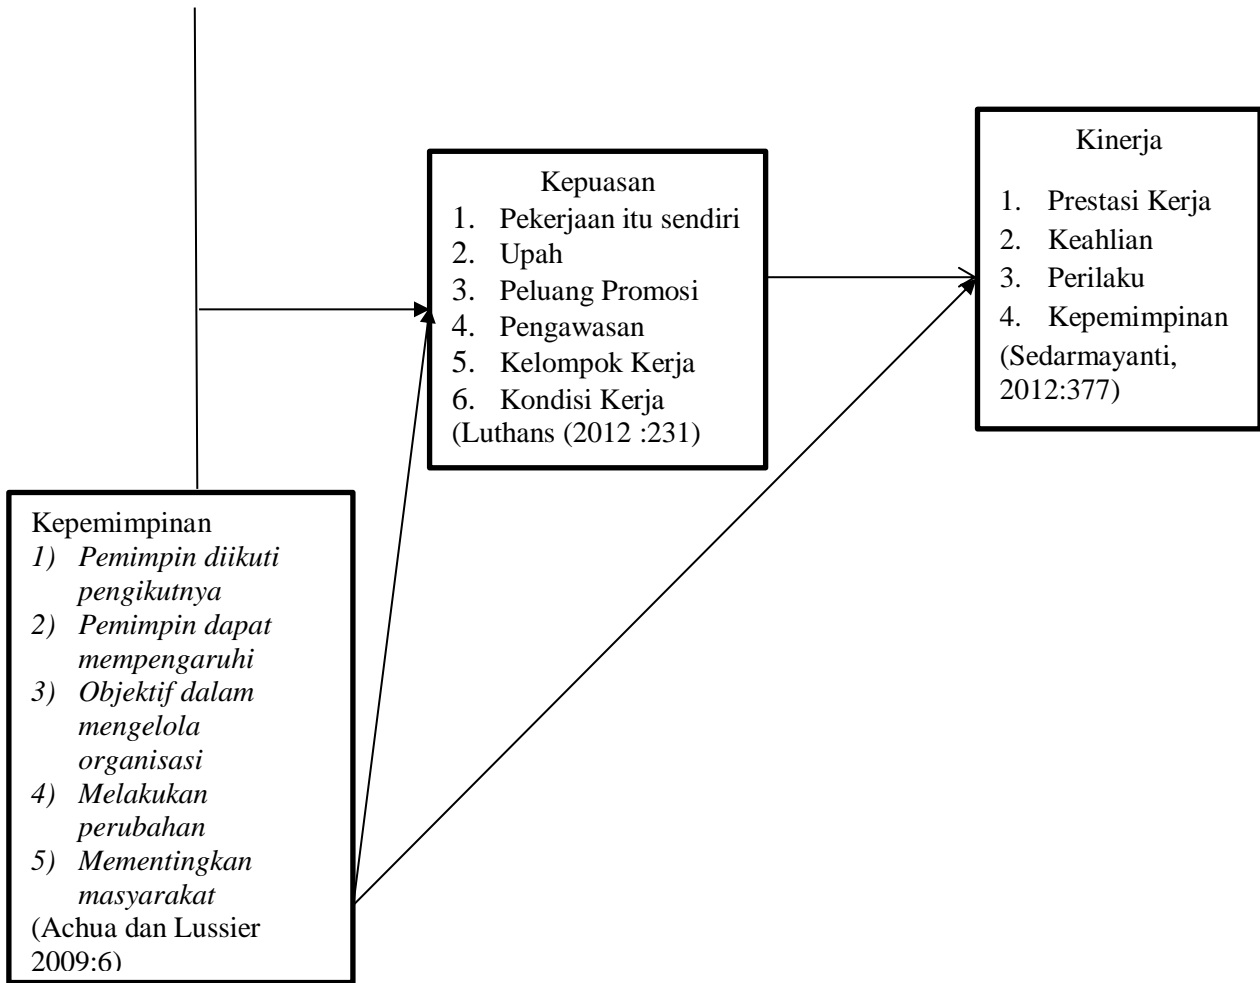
Kinerja
1. Prestasi Kerja
2. Keahlian
3. Perilaku
4. Kepemimpinan
(Sedarmayanti, 2012:377)

Kepuasan
1. Pekerjaan itu sendiri
2. Upah
3. Peluang Promosi
4. Pengawasan
5. Kelompok Kerja
6. Kondisi Kerja
(Luthans (2012 :231)

Kepemimpinan
1) Pemimpin diikuti pengikutnya
2) Pemimpin dapat mempengaruhi
3) Objektif dalam mengelola organisasi
4) Melakukan perubahan
5) Mementingkan masyarakat
(Achua dan Lussier 2009:6)